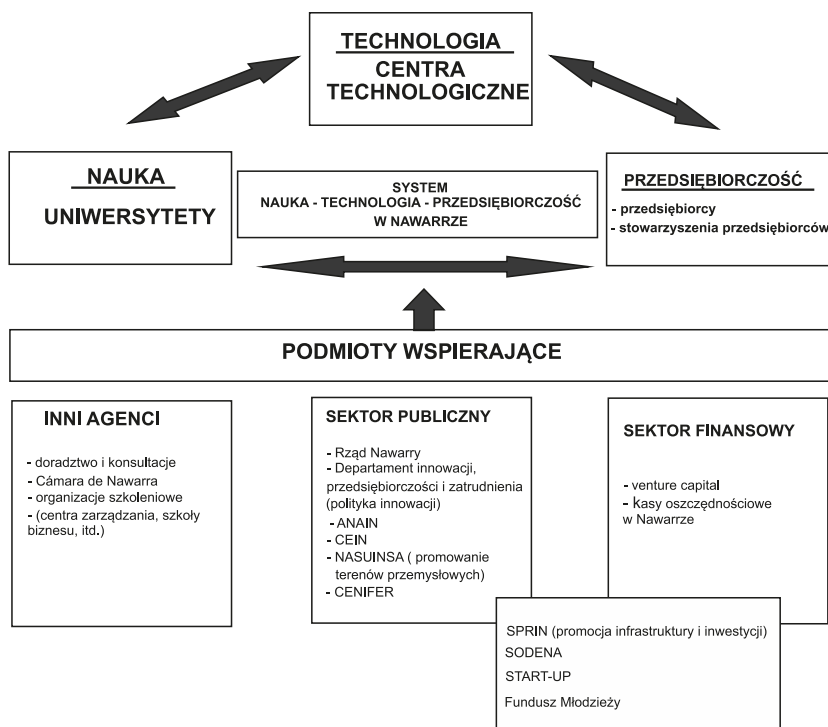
TECHNOLOGIA
CENTRA TECHNOLOGICZNE

NAUKA
UNIWERSYTETY

SYSTEM
NAUKA - TECHNOLOGIA - PRZEDSIĘBIORCZOŚĆ
W NAWARRZE

PRZEDSIĘBIORCZOŚĆ
- przedsiębiorcy
- stowarzyszenia przedsiębiorców

PODMIOTY WSPIERAJĄCE

INNI AGENCI
- doradztwo i konsultacje
- Cámara de Nawarra
- organizacje szkoleniowe
- (centra zarządzania, szkoły biznesu, itd.)

SEKTOR PUBLICZNY
- Rząd Nawarry
- Departament innowacji, przedsiębiorczości i zatrudnienia (polityka innowacji)
- ANAIN
- CEIN
- NASUINSA ( promowanie terenów przemysłowych)
- CENIFER

SEKTOR FINANSOWY
- venture capital
- kasy oszczędnościowe w Nawarze

SPRIN (promocja infrastruktury i inwestycji)
SODENA
START-UP
Fundusz Młodzieży